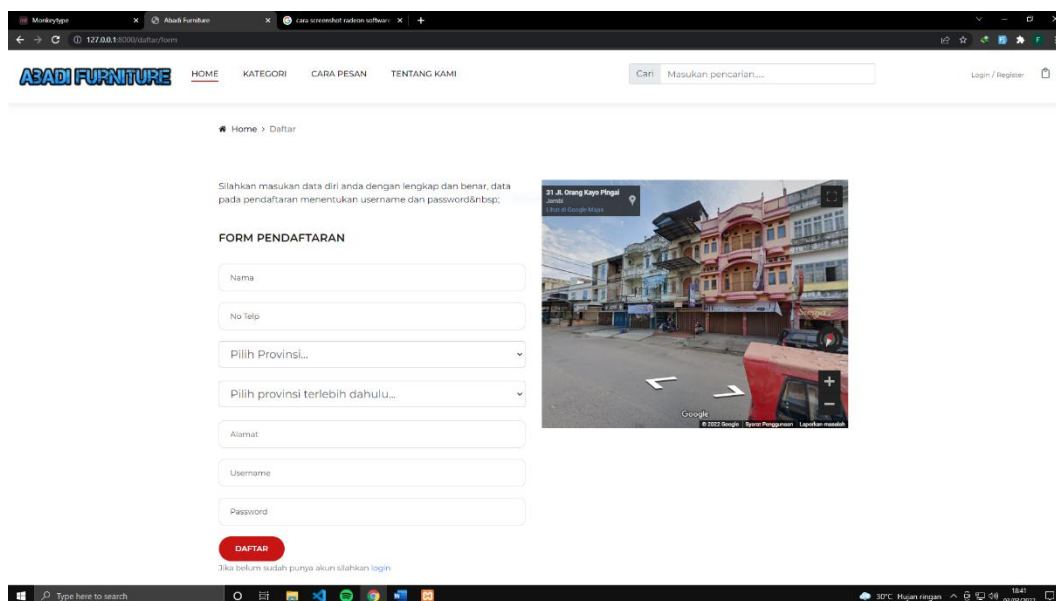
Monkeytype
Abadi Furniture
cara screenshot radeon software
127.0.0.1:8000/daftar/form

ABADI FURNITURE
HOME KATEGORI CARA PESAN TENTANG KAMI
Cari Masukan pencarian....
Login / Register

Home > Daftar

Silahkan masukan data diri anda dengan lengkap dan benar, data pada pendaftaran menentukan username dan password&nbsp;

FORM PENDAFTARAN

Nama
No Telp
Pilih Provinsi...
Pilih provinsi terlebih dahulu...
Alamat
Username
Password

DAFTAR
Jika belum sudah punya akun silahkan login

31 Jl. Orang Kayo Pingai
Jambi
Lihat di Google Maps
Google
© 2022 Google Syarat Penggunaan Laporkan masalah

Type here to search
30°C Hujan ringan
18:41
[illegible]